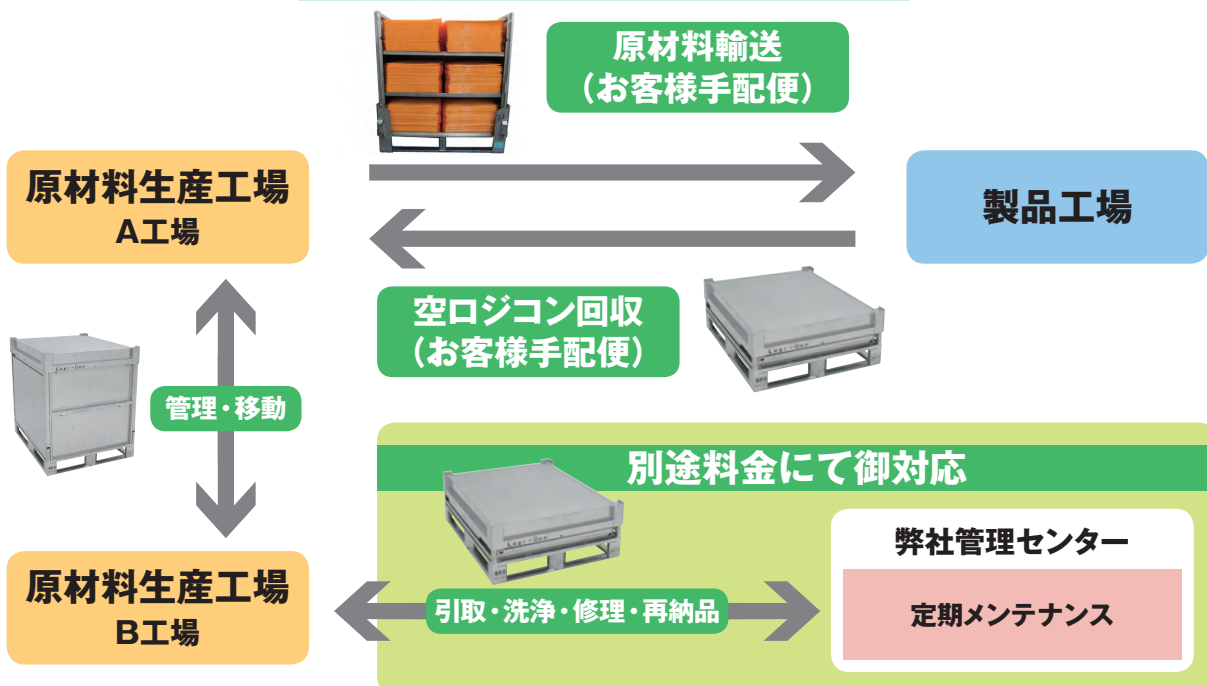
原材料輸送
（お客様手配便）

原材料生産工場
A工場

製品工場

空ロジコン回収
（お客様手配便）

管理・移動

別途料金にて御対応

弊社管理センター

定期メンテナンス

原材料生産工場
B工場

引取・洗浄・修理・再納品